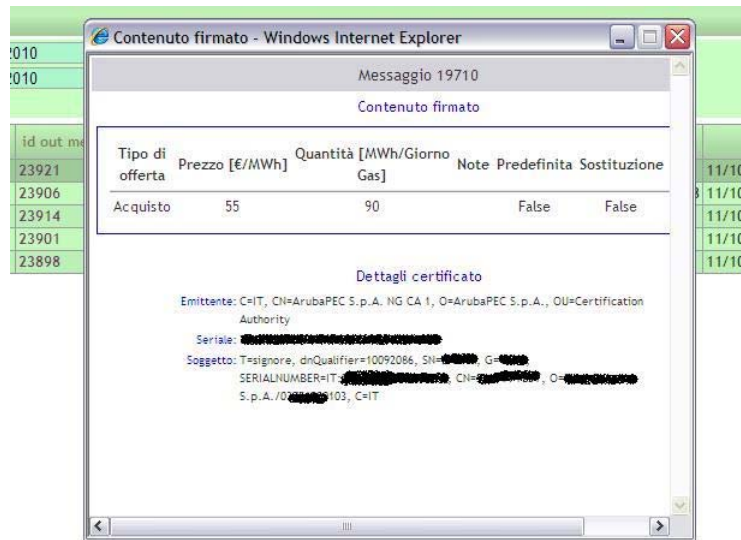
2010
2010

id out me
23921
23906
23914
23901
23898

11/10
11/10
11/10
11/10
11/10

Contenuto firmato - Windows Internet Explorer

Messaggio 19710

Contenuto firmato

| Tipo di offerta | Prezzo [€/MWh] | Quantità [MWh/Giorno Gas] | Note | Predefinita | Sostituzione |
|---|---|---|---|---|---|
| Acquisto | 55 | 90 | | False | False |

Dettagli certificato

Emittente: C=IT, CN=ArubaPEC S.p.A. NG CA 1, O=ArubaPEC S.p.A., OU=Certification Authority

Seriale: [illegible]

Soggetto: T=signore, dnQualifier=10092086, SN=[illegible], G=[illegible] SERIALNUMBER=IT:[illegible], CN=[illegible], O=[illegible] S.p.A./02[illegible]103, C=IT